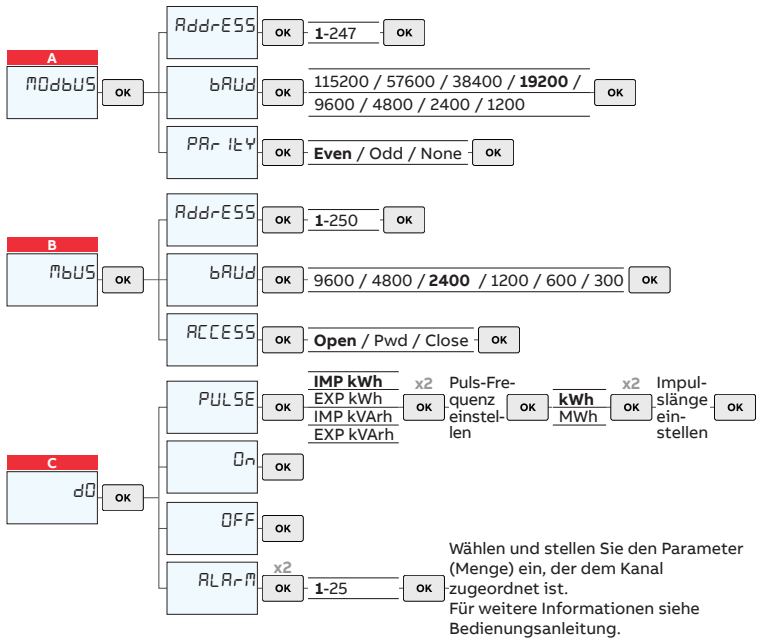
A

MOdbUS OK

AddrESS OK **1**-247 OK

bAUd OK 115200 / 57600 / 38400 / **19200** / 9600 / 4800 / 2400 / 1200 OK

PAr ItY OK **Even** / Odd / None OK

B

MbUS OK

AddrESS OK **1**-250 OK

bAUd OK 9600 / 4800 / **2400** / 1200 / 600 / 300 OK

ACCESS OK **Open** / Pwd / Close OK

C

dO OK

PULSE OK **IMP kWh** EXP kWh IMP kVArh EXP kVArh x2 OK Puls-Frequenz einstellen OK **kWh** MWh x2 OK Impulslänge einstellen OK

On OK

OFF OK

ALArm x2 OK **1**-25 OK Wählen und stellen Sie den Parameter (Menge) ein, der dem Kanal zugeordnet ist.
Für weitere Informationen siehe Bedienungsanleitung.